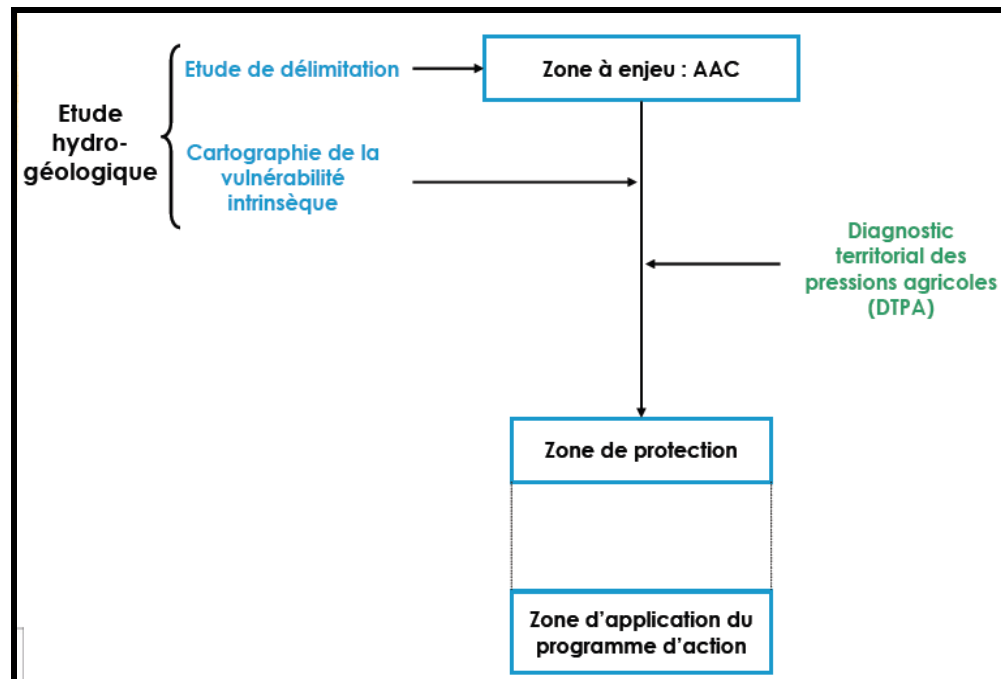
Etude hydrogéologique

Etude de délimitation

Cartographie de la vulnérabilité intrinsèque

Zone à enjeu : AAC

Diagnostic territorial des pressions agricoles (DTPA)

Zone de protection

Zone d'application du programme d'action